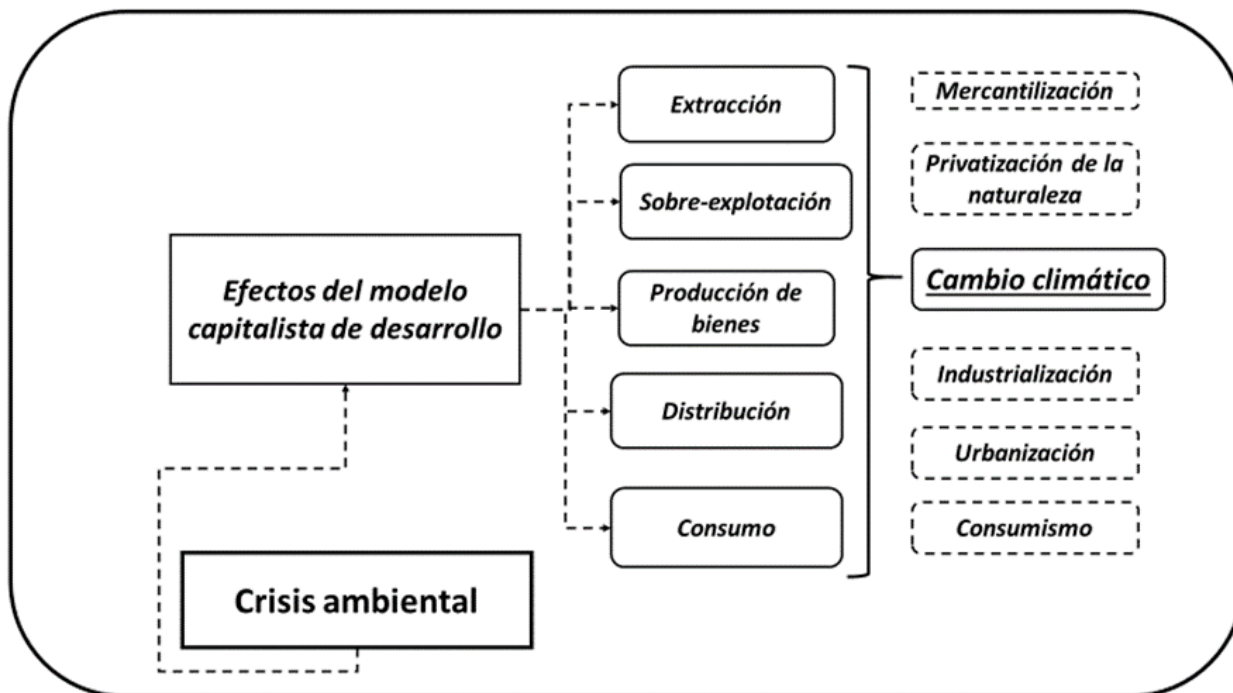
Efectos del modelo capitalista de desarrollo

Extracción

Sobre-explotación

Producción de bienes

Distribución

Consumo

Mercantilización

Privatización de la naturaleza

Cambio climático

Industrialización

Urbanización

Consumismo

Crisis ambiental